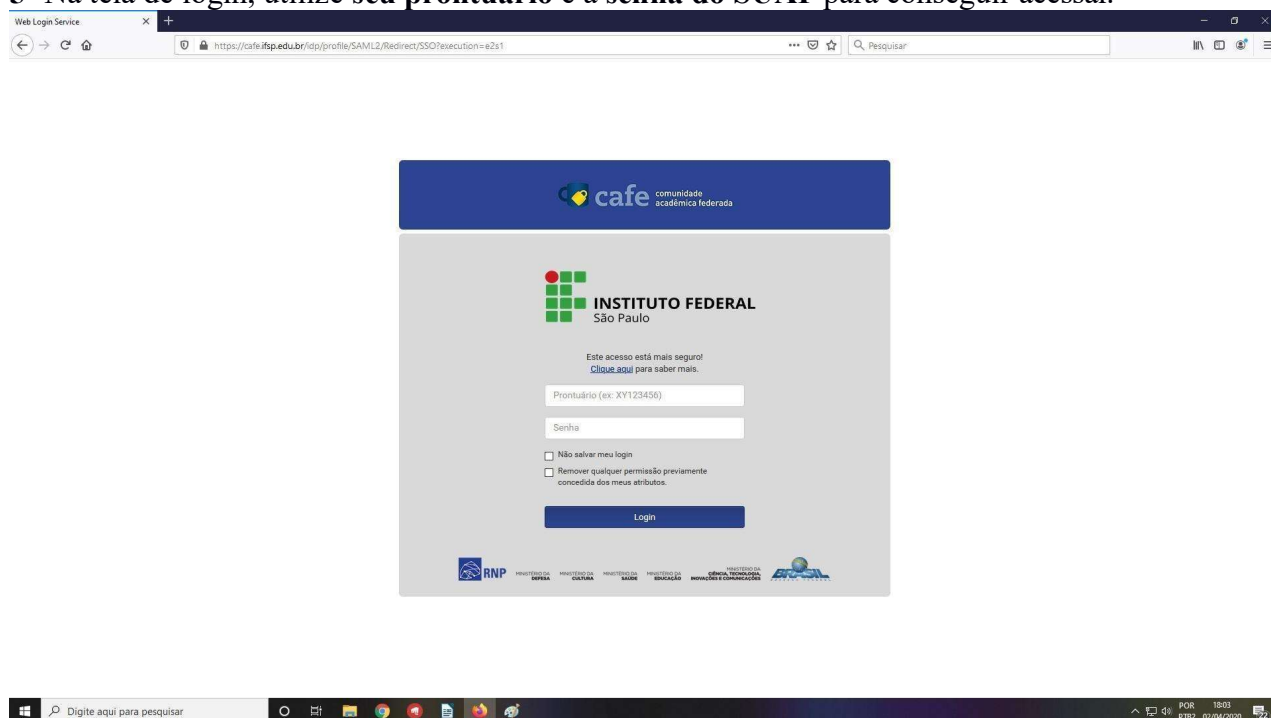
3- Na tela de login, utilize seu prontuário e a senha do SUAP para conseguir acessar.

Web Login Service

https://cafe.ifsp.edu.br/idp/profile/SAML2/Redirect/SSO?execution=e2s1

Pesquisar

cafe comunidade acadêmica federada

INSTITUTO FEDERAL
São Paulo

Este acesso está mais seguro!
Clique aqui para saber mais.

Prontuário (ex: XY123456)

Senha

Não salvar meu login

Remover qualquer permissão previamente concedida dos meus atributos.

Login

RNP MINISTÉRIO DA DEFESA MINISTÉRIO DA CULTURA MINISTÉRIO DA SAÚDE MINISTÉRIO DA EDUCAÇÃO MINISTÉRIO DA CIÊNCIA, TECNOLOGIA, INOVAÇÕES E COMUNICAÇÕES BRASIL

Digite aqui para pesquisar

POR PTB2 18:03 02/04/2020